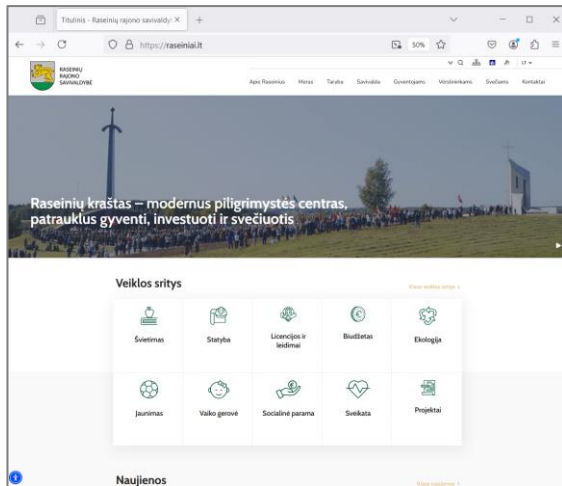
Titulinis - Raseinių rajono savivaldy ×

https://raseiniai.lt

50%

RASEINIŲ RAJONO SAVIVALDYBĖ

Apie Raseinius Meras Taryba Savivalda Gyventojams Verslininkams Svečiams Kontaktai

Raseinių kraštas – modernus piligrimystės centras, patrauklus gyventi, investuoti ir svečiuotis

Veiklos sritys

Visos veiklos sritys >

Švietimas

Statyba

Licencijos ir leidimai

Biudžetas

Ekologija

Jaunimas

Vaiko gerovė

Socialinė parama

Sveikata

Projektai

Naujienos

Visos naujienos >